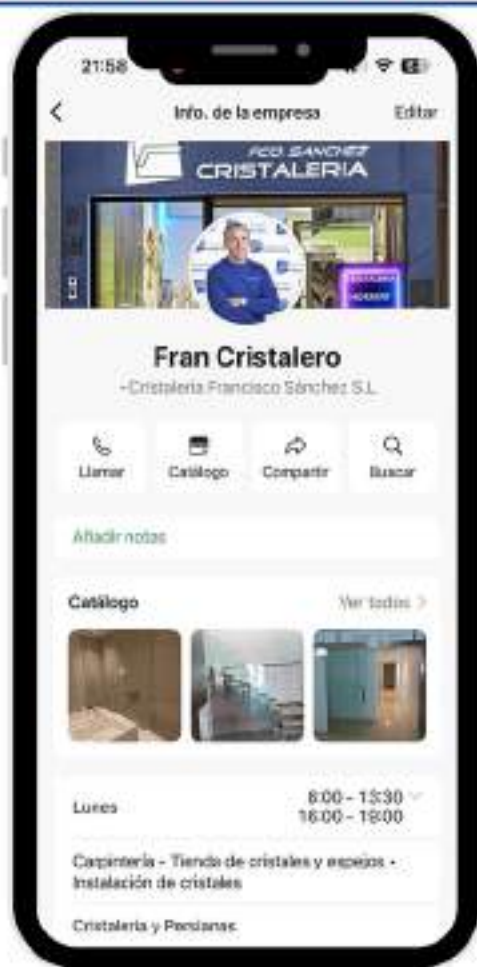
21:58

<

Info. de la empresa

Editar

FCO SANCHEZ
CRISTALERIA

Fran Cristalero

~Cristaleria Francisco Sánchez S.L.

Llamar

Catálogo

Compartir

Buscar

Añadir notas

Catálogo

Ver todos >

Lunes

8:00 - 13:30
16:00 - 19:00

Carpintería - Tienda de cristales y espejos - Instalación de cristales

Cristalería y Persianas